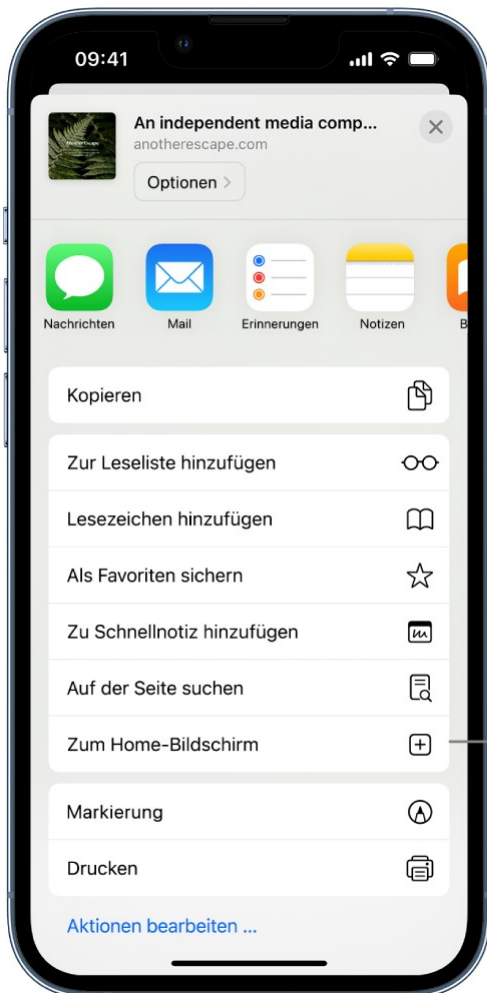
09:41

An independent media comp...
anotherescape.com
Optionen >

Nachrichten
Mail
Erinnerungen
Notizen
B

Kopieren

Zur Leseliste hinzufügen
Lesezeichen hinzufügen
Als Favoriten sichern
Zu Schnellnotiz hinzufügen
Auf der Seite suchen
Zum Home-Bildschirm

Markierung
Drucken

Aktionen bearbeiten ...